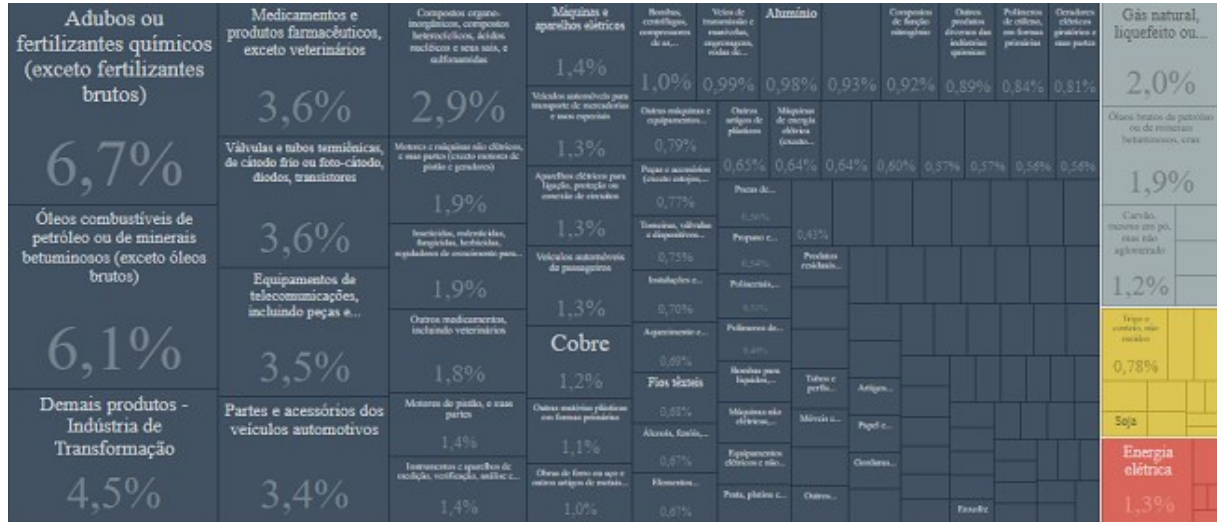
Adubos ou fertilizantes químicos (exceto fertilizantes brutos)

6,7%

Óleos combustíveis de petróleo ou de minerais betuminosos (exceto óleos brutos)

6,1%

Demais produtos - Indústria de Transformação

4,5%

Medicamentos e produtos farmacêuticos, exceto veterinários

3,6%

Válvulas e tubos termiônicos, de cátodo frio ou foto-cátodo, diodos, transistores

3,6%

Equipamentos de telecomunicações, incluindo peças e...

3,5%

Partes e acessórios dos veículos automotivos

3,4%

Compostos organo-inorgânicos, compostos heterocíclicos, ácidos nucleicos e seus sais, e sulfonamidas

2,9%

Motores e máquinas não elétricos, e suas partes (exceto motores de pistão e geradores)

1,9%

Inseticidas, rodenticidas, fungicidas, herbicidas, reguladores de crescimento para...

1,9%

Outros medicamentos, incluindo veterinários

1,8%

Motores de pistão, e suas partes

1,4%

Instrumentos e aparelhos de medição, verificação, análise e...

1,4%

Máquinas e aparelhos elétricos

1,4%

Veículos automotivos para transporte de mercadorias e usos especiais

1,3%

Aparelhos elétricos para ligação, proteção ou conexão de circuitos

1,3%

Veículos automóveis de passageiros

1,3%

Cobre

1,2%

Outras matérias plásticas em formas primárias

1,1%

Obras de ferro ou aço e outros artigos de metais...

1,0%

Bombas, centrífugas, compressores de ar,...

1,0%

Outras máquinas e equipamentos...

0,79%

Papas e acessórios (exceto ...)

0,77%

Torneiras, válvulas e dispositivos...

0,75%

Instalações e...

0,70%

Aquecimento e...

0,69%

Fios têxteis

0,68%

Álcoois, fenóis,...

0,67%

Elementos...

0,67%

Veios de transmissão e manivelas, engrenagens, rodas de...

0,99%

Outros artigos de plásticos

0,65%

Peças de...

Propano e...

Poliacetais,...

Polímeros de...

Bombas para líquidos,...

Máquinas não elétricas,...

Equipamentos elétricos e não...

Prata, platina e...

Alumínio

0,98%

Máquinas de energia elétrica (exceto...

0,64%

0,93%

0,64%

Produtos residuais...

Tubos e perfis...

Móveis e...

Outros...

Artigos...

Papel e...

Cerâmica...

Compostos de função nitrogênio

0,92%

0,60%

Outros produtos diversos das indústrias químicas

0,89%

0,57%

Polímeros de etileno, em formas primárias

0,84%

0,57%

Geradores elétricos giratórios e suas partes

0,81%

0,56%

0,56%

Enxofre

Gás natural, liquefeito ou...

2,0%

Óleos brutos de petróleo ou de minerais betuminosos, crus

1,9%

Carvão, mesmo em pó, mas não aglomerado

1,2%

Trigo e centeio, não moídos

0,78%

Soja

Energia elétrica

1,3%